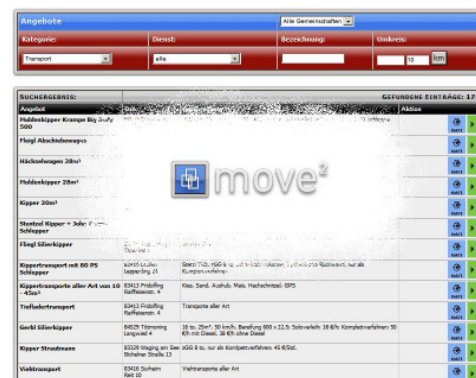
Angebote

Alle Gemeinschaften

Kategorie: Transport

Dienst: alle

Bezeichnung:

Umkreis: 10 km

SUCHERGEBNIS:

GEFUNDENE EINTRÄGE: 17

Angebot

Aktion

Muldenkipper Krampe Big Body 500

Flügl Abschiebewagen

Häckselwagen 20m³

Muldenkipper 28m³

Kipper 20m³

Stentzel Kipper + John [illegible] Schlepper

Flügl Silierkipper

Kippertransport mit 80 PS Schlepper

Kippertransporte aller Art von 10 -45m³

83413 Fridolfing Raiffeisenstr. 4

Kies, Sand, Aushub, Mais, Hackschnitzel, GPS

Tieflader transport

83413 Fridolfing Raiffeisenstr. 4

Transporte aller Art

Gerbl Silierkipper

84529 Tittmoning Lengwiel 4

16 to. 25m³, 50 km/h, Bereifung 600 x 22,5: Stdverfahr: 18 €/h Komplettverfahren: 50 €/h mit Diesel, 36 €/h ohne Diesel

Kipper Strasstrans

83329 Waging am See Bichelner Straße 13

Viehtransport

83416 Surheim Reit 10

Viehtransporte aller Art

move²